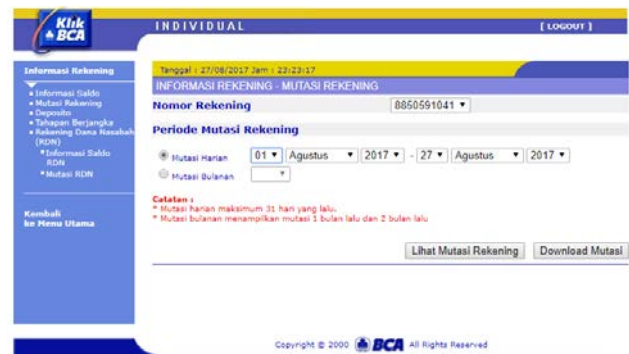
Klik BCA

INDIVIDUAL

[ LOGOUT ]

Informasi Rekening

• Informasi Saldo
• Mutasi Rekening
• Deposito
• Tahapan Berjangka
• Rekening Dana Nasabah (RDN)
  • Informasi Saldo RDN
  • Mutasi RDN

Kembali ke Menu Utama

Tanggal : 27/08/2017 Jam : 23:23:17

INFORMASI REKENING - MUTASI REKENING

Nomor Rekening 8850591041 ▾

Periode Mutasi Rekening

Mutasi Harian 01 ▾ Agustus ▾ 2017 ▾ - 27 ▾ Agustus ▾ 2017 ▾

Mutasi Bulanan ▾

Catatan :
* Mutasi harian maksimum 31 hari yang lalu.
* Mutasi bulanan menampilkan mutasi 1 bulan lalu dan 2 bulan lalu

Lihat Mutasi Rekening Download Mutasi

Copyright © 2000 BCA All Rights Reserved